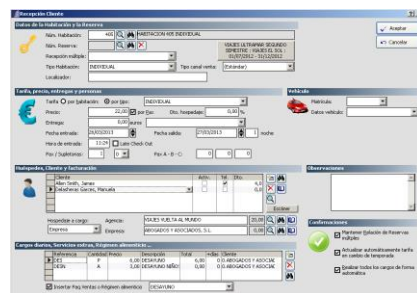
Recepción Cliente

Datos de la Habitación y la Reserva

Aceptar

Cancelar

Núm. Habitación: 408 HABITACION 408 INDIVIDUAL

Núm. Reserva:

VIAJES ULTRAMAR SEGUNDO SEMESTRE - VIAJES CL SOL 01/07/2012 - 31/12/2012

Recepción múltiple:

Tipo Habitación: INDIVIDUAL

Tipo canal venta: (Estándar)

Localizador:

Tarifa, precio, entregas y personas

Tarifa: por habitación por pax: INDIVIDUAL

Precio: 22,00 por Pax

Dto. hospedaje: 0,00 %

Entrega: 0,00 euros

Fecha entrada: 26/03/2013

Fecha salida: 27/03/2013 1 noche

Hora de entrada: 13:29 Late Check Out

Pax / Supletorias: 1 0

Pax A - B - C: 0 0 0

Vehículo

Matrícula:

Datos vehículo:

Huéspedes, Cliente y facturación

Cliente

Activ.

Tel.

Dto.

Allen Smith, James

Delacheraz García, Manuela

Excluir

Hospedaje a cargo: Empresa

Agencia: VIAJES VUELTA AL MUNDO 20,00

Empresa: ABOGADOS Y ASOCIADOS, S.L. 0,00

Observaciones

Cargos diarios, Servicios extras, Régimen alimenticio ...

| Referencia | Cantidad | Precio | Descripción | Total | Activ. | Cliente |
|---|---|---|---|---|---|---|
| DES | 2 | 6,00 | DESAYUNO | 6,00 | | 0,00 ABOGADOS Y ASOCIA |
| CEN | 2 | 6,00 | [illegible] | 6,00 | | 0,00 ABOGADOS Y ASOCIA |

Insertar Pax Ventas o Régimen alimenticio: DESAYUNO

Confirmaciones

Mantener Relación de Reservas múltiple

Actualizar automáticamente tarifa en cambios de temporada

Realizar todos los cargos de forma automática